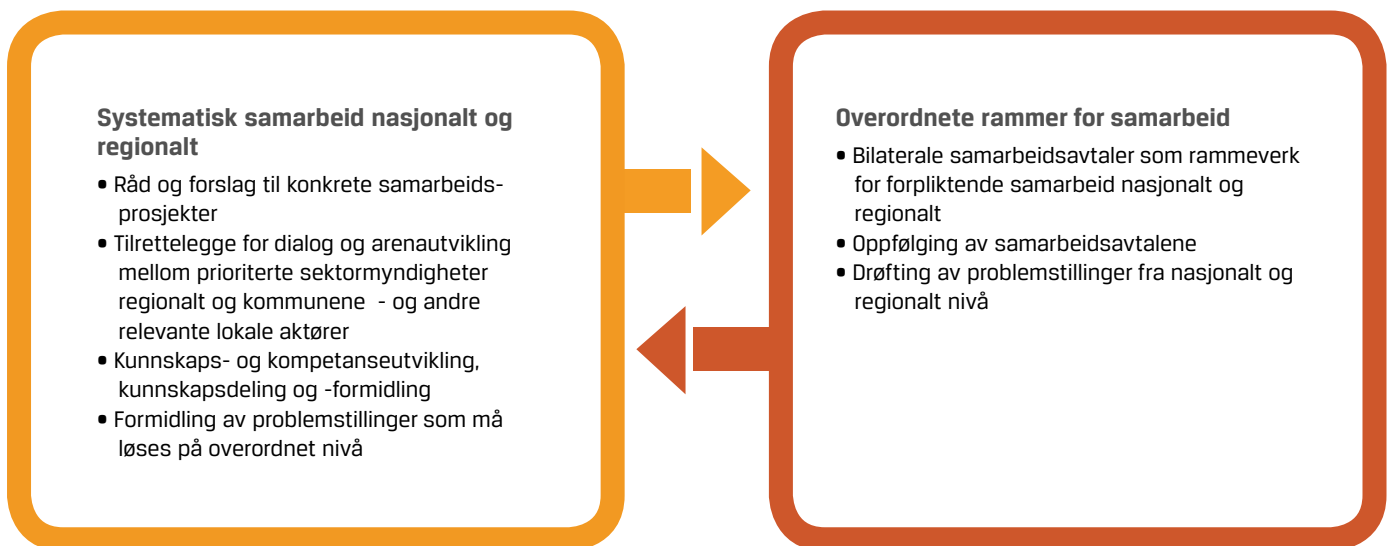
Systematisk samarbeid nasjonalt og regionalt

• Råd og forslag til konkrete samarbeidsprosjekter
• Tilrettelegge for dialog og arenautvikling mellom prioriterte sektormyndigheter regionalt og kommunene - og andre relevante lokale aktører
• Kunnskaps- og kompetanseutvikling, kunnskapsdeling og -formidling
• Formidling av problemstillinger som må løses på overordnet nivå

Overordnete rammer for samarbeid

• Bilaterale samarbeidsavtaler som rammeverk for forpliktende samarbeid nasjonalt og regionalt
• Oppfølging av samarbeidsavtalene
• Drøfting av problemstillinger fra nasjonalt og regionalt nivå